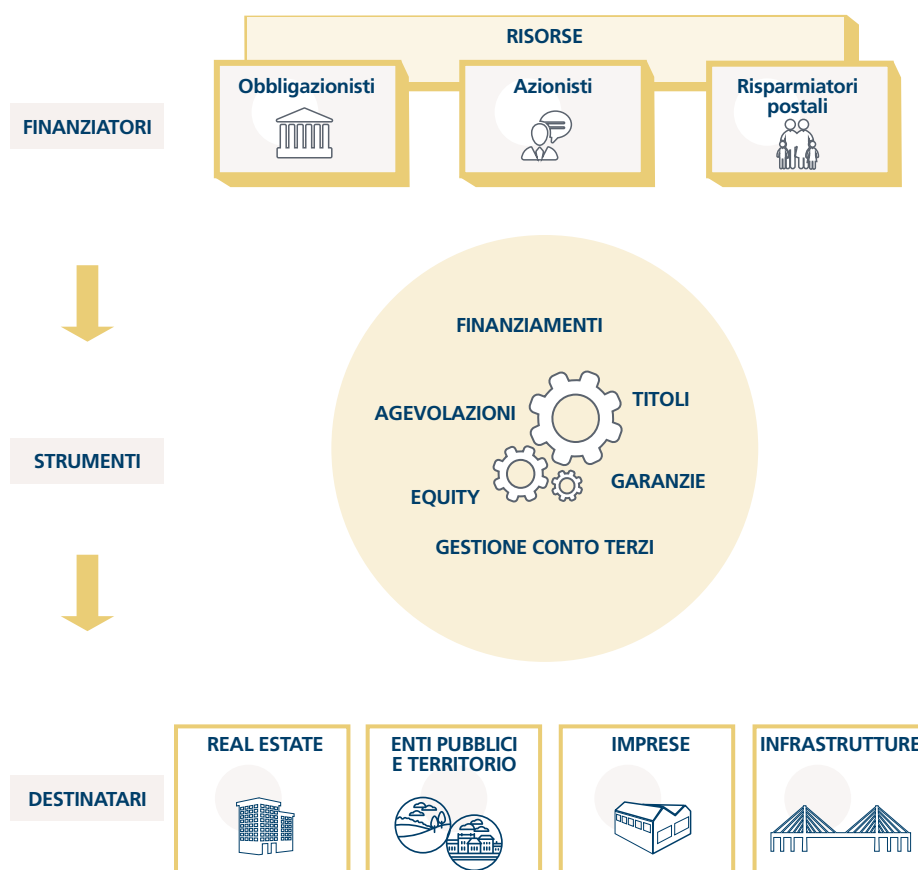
RISORSE

Obbligazionisti

Azionisti

Risparmiatori postali

FINANZIATORI

FINANZIAMENTI

AGEVOLAZIONI

TITOLI

STRUMENTI

EQUITY

GARANZIE

GESTIONE CONTO TERZI

REAL ESTATE

ENTI PUBBLICI E TERRITORIO

IMPRESE

INFRASTRUTTURE

DESTINATARI